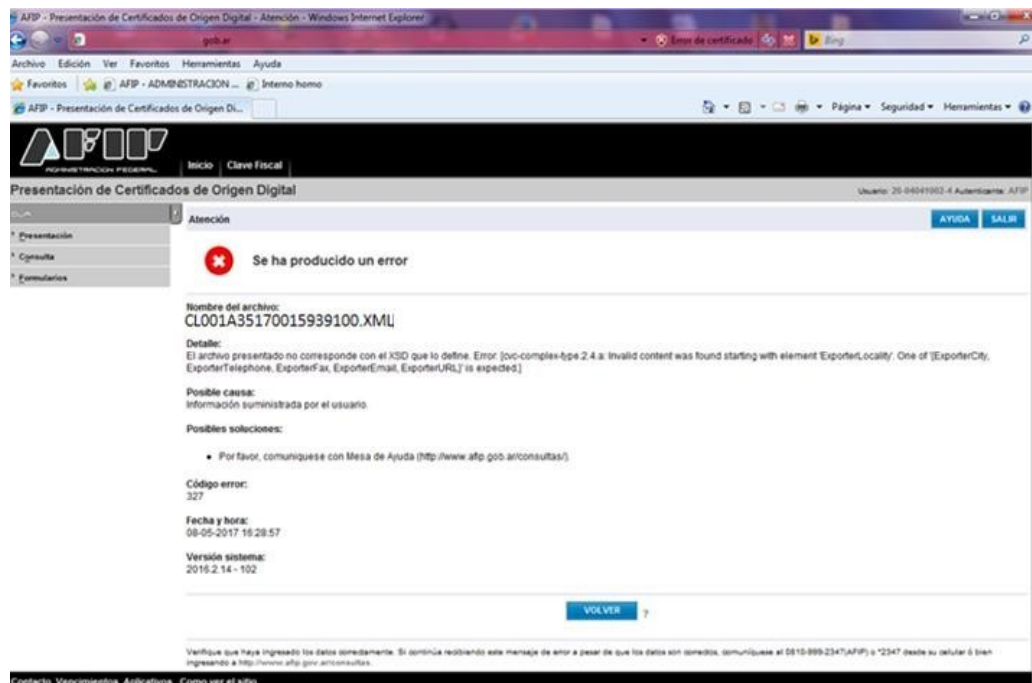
AFIP - Presentación de Certificados de Origen Digital - Atención - Windows Internet Explorer

gob.ar

Error de certificado

Bing

Archivo Edición Ver Favoritos Herramientas Ayuda

Favoritos AFIP - ADMINISTRACION ... Interno homo

AFIP - Presentación de Certificados de Origen Di...

Página Seguridad Herramientas

AFIP

ADMINISTRACION FEDERAL

Inicio Clave Fiscal

Presentación de Certificados de Origen Digital

Usuario: 20-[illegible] Autenticante: AFIP

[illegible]

Presentación

Consulta

Formularios

Atención

AYUDA SALIR

Se ha producido un error

Nombre del archivo:
CL001A35170015939100.XML

Detalle:
El archivo presentado no corresponde con el XSD que lo define. Error: [cvc-complex-type.2.4.a: Invalid content was found starting with element 'ExporterLocality'. One of '{ExporterCity, ExporterTelephone, ExporterFax, ExporterEmail, ExporterURL}' is expected.]

Posible causa:
Información suministrada por el usuario.

Posibles soluciones:

• Por favor, comuniquese con Mesa de Ayuda (http://www.afip.gob.ar/consultas/).

Código error:
327

Fecha y hora:
08-05-2017 16:28:57

Versión sistema:
2016.2.14 - 102

VOLVER ?

Verifique que haya ingresado los datos correctamente. Si continúa recibiendo este mensaje de error a pesar de que los datos son correctos, comuníquese al 0810-999-2347(AFIP) o *2347 desde su celular ó bien ingresando a http://www.afip.gov.ar/consultas.

Contacto Vencimientos Aplicativos Como ver el sitio